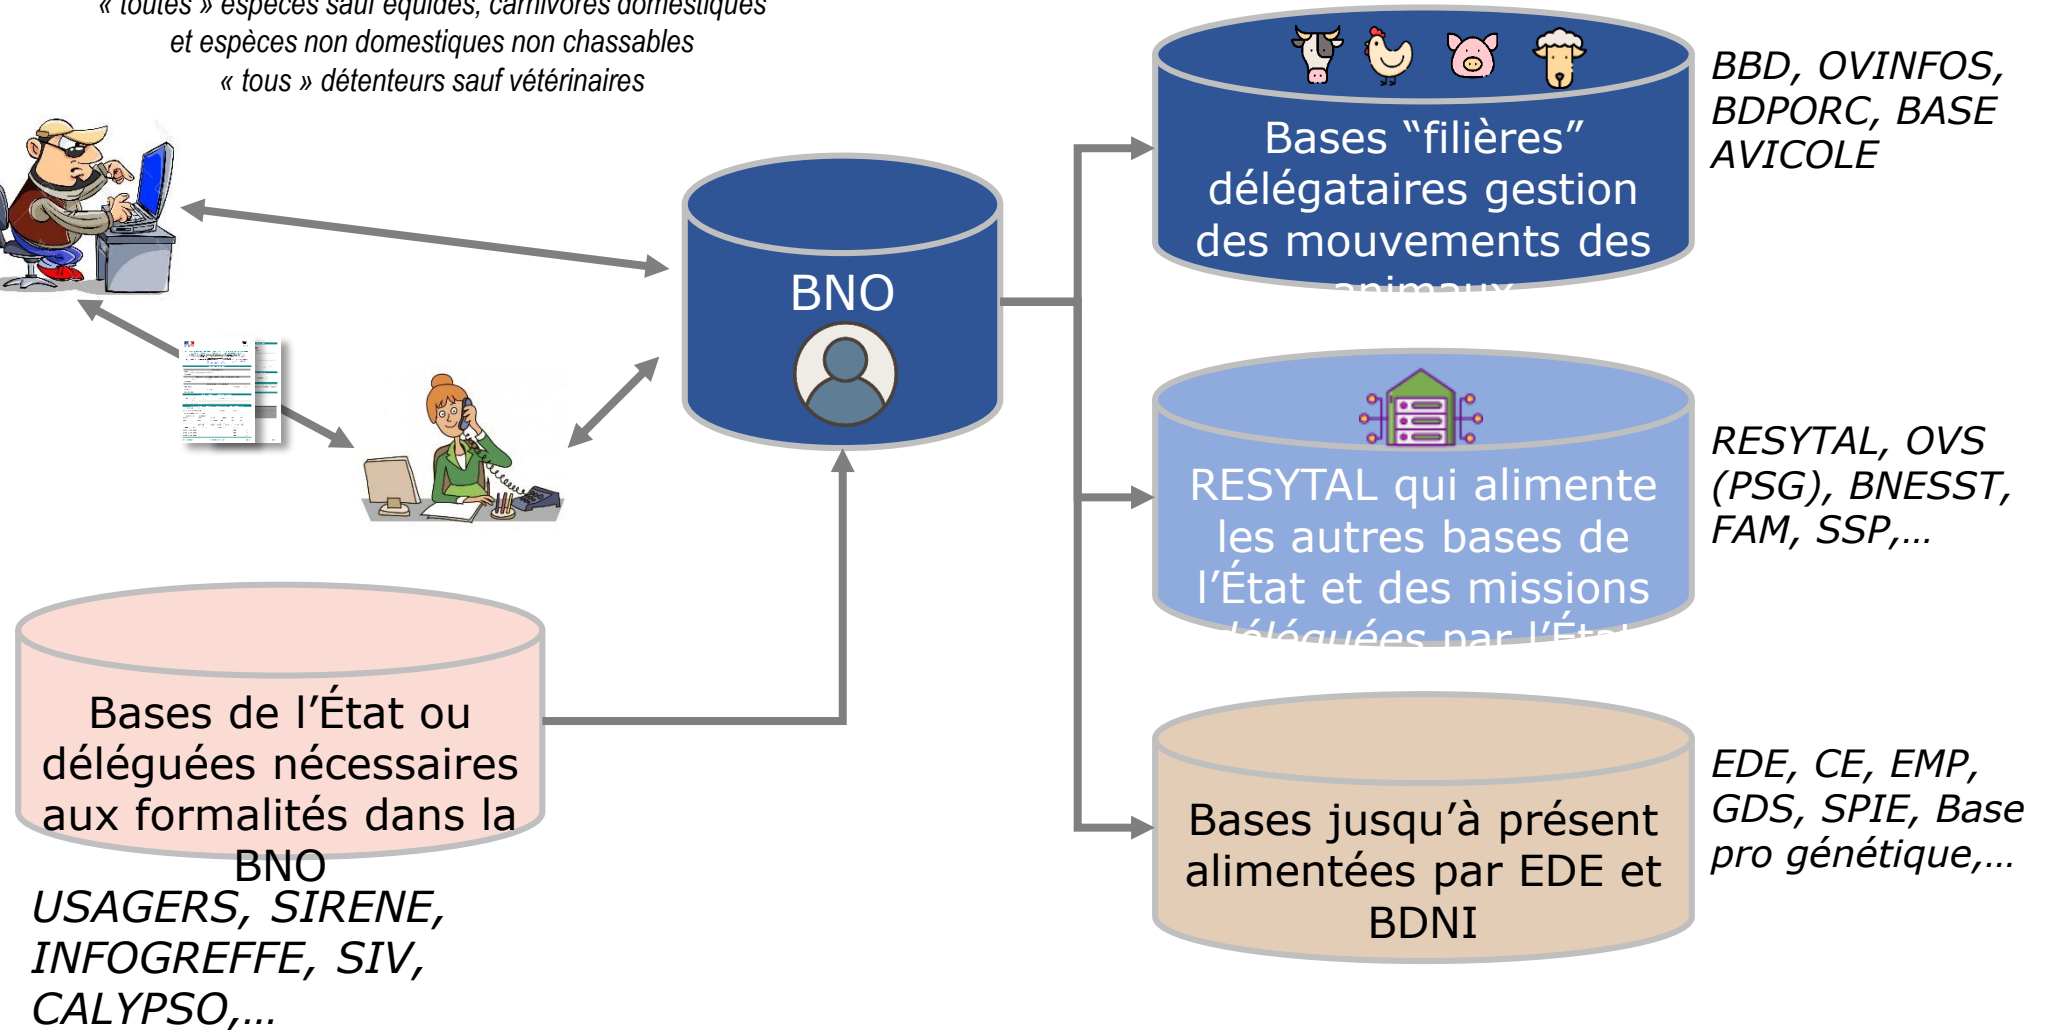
« toutes » espèces sauf équidés, carnivores domestiques et espèces non domestiques non chassables « tous » détenteurs sauf vétérinaires

BNO

Bases “filières” délégataires gestion des mouvements des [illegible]

BBD, OVINFOS, BDPORC, BASE AVICOLE

RESYTAL qui alimente les autres bases de l’État et des missions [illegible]

RESYTAL, OVS (PSG), BNESST, FAM, SSP,…

Bases de l’État ou déléguées nécessaires aux formalités dans la BNO

USAGERS, SIRENE, INFOGREFFE, SIV, CALYPSO,…

Bases jusqu’à présent alimentées par EDE et BDNI

EDE, CE, EMP, GDS, SPIE, Base pro génétique,…